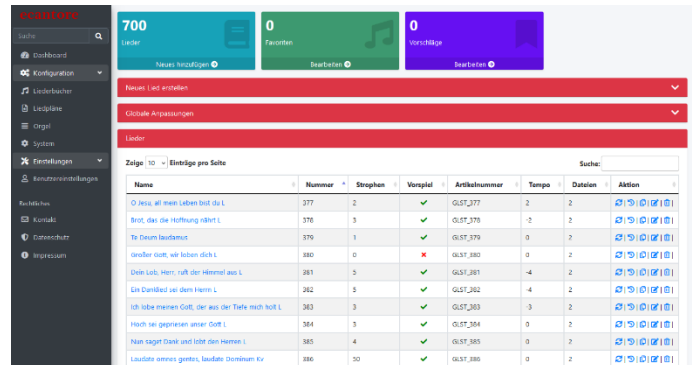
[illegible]

Suche

Dashboard

Konfiguration

Liederbücher

Liedpläne

Orgel

System

Einstellungen

Benutzereinstellungen

Rechtliches

Kontakt

Datenschutz

Impressum

700
Lieder
Neues hinzufügen

0
Favoriten
Bearbeiten

0
Vorschläge
Bearbeiten

Neues Lied erstellen

Globale Anpassungen

Lieder

Zeige 10 Einträge pro Seite

Suche:

| Name | Nummer | Strophen | Vorspiel | Artikelnummer | Tempo | Dateien | Aktion |
|---|---|---|---|---|---|---|---|
| O Jesu, all mein Leben bist du L | 377 | 2 | ✔ | GLST_377 | 2 | 2 | |
| Brot, das die Hoffnung nährt L | 378 | 3 | ✔ | GLST_378 | -2 | 2 | |
| Te Deum laudamus | 379 | 1 | ✔ | GLST_379 | 0 | 2 | |
| Großer Gott, wir loben dich L | 380 | 0 | ✖ | GLST_380 | 0 | 2 | |
| Dein Lob, Herr, ruft der Himmel aus L | 381 | 5 | ✔ | GLST_381 | -4 | 2 | |
| Ein Danklied sei dem Herrn L | 382 | 5 | ✔ | GLST_382 | -4 | 2 | |
| Ich lobe meinen Gott, der aus der Tiefe mich holt L | 383 | 3 | ✔ | GLST_383 | -3 | 2 | |
| Hoch sei gepriesen unser Gott L | 384 | 3 | ✔ | GLST_384 | 0 | 2 | |
| Nun saget Dank und lobt den Herren L | 385 | 4 | ✔ | GLST_385 | 0 | 2 | |
| Laudate omnes gentes, laudate Dominum Kv | 386 | 50 | ✔ | GLST_386 | 0 | 2 | |